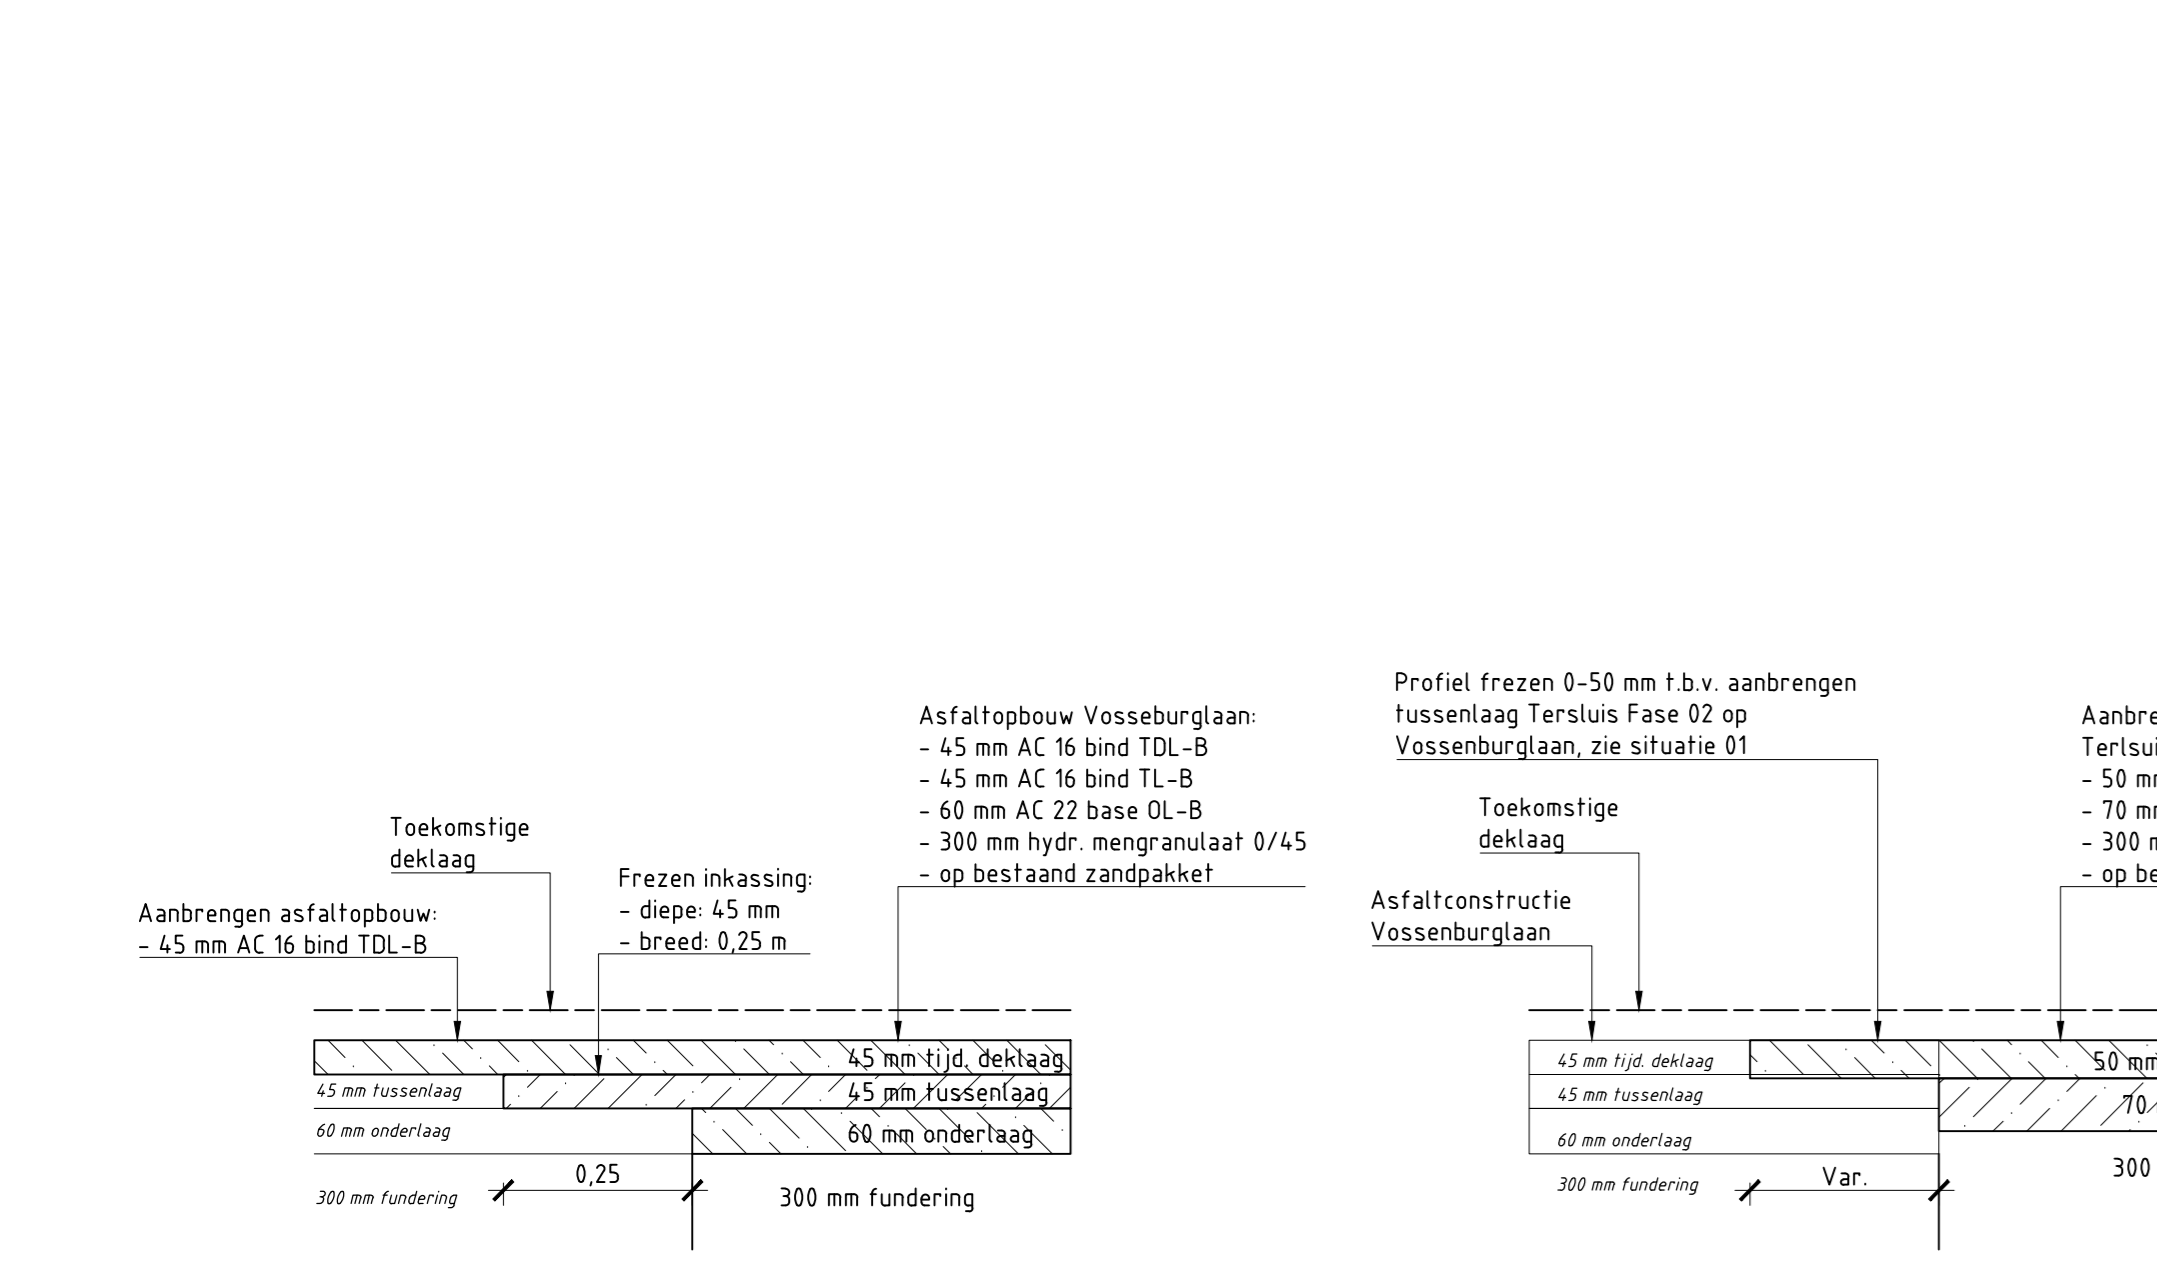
Asfaltopbouw Vosseburglaan:
- 45 mm AC 16 bind TDL-B
- 45 mm AC 16 bind TL-B
- 60 mm AC 22 base OL-B
- 300 mm hydr. mengranulaat 0/45
- op bestaand zandpakket

Toekomstige deklaag

Frezen inkassing:
- diepe: 45 mm
- breed: 0,25 m

Aanbrengen asfaltopbouw:
- 45 mm AC 16 bind TDL-B

45 mm tijd. deklaag
45 mm tussenlaag
45 mm tussenlaag
60 mm onderlaag
60 mm onderlaag
0,25
300 mm fundering
300 mm fundering

Profiel frezen 0-50 mm t.b.v. aanbrengen tussenlaag Tersluis Fase 02 op Vossenburglaan, zie situatie 01

Aanbre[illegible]
Terlsui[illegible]
- 50 m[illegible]
- 70 m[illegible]
- 300 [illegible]
- op be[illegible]

Toekomstige deklaag

Asfaltconstructie Vossenburglaan

45 mm tijd. deklaag
45 mm tussenlaag
60 mm onderlaag
300 mm fundering
Var.
50 m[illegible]
70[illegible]
300 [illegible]